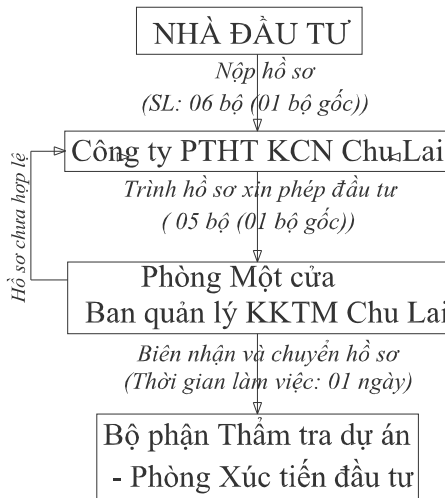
NHÀ ĐẦU TƯ

Nộp hồ sơ
(SL: 06 bộ (01 bộ gốc))

Công ty PTHT KCN Chu Lai

Trình hồ sơ xin phép đầu tư
( 05 bộ (01 bộ gốc))

Hồ sơ chưa hợp lệ

Phòng Một cửa
Ban quản lý KKTM Chu Lai

Biên nhận và chuyển hồ sơ
(Thời gian làm việc: 01 ngày)

Bộ phận Thẩm tra dự án
- Phòng Xúc tiến đầu tư